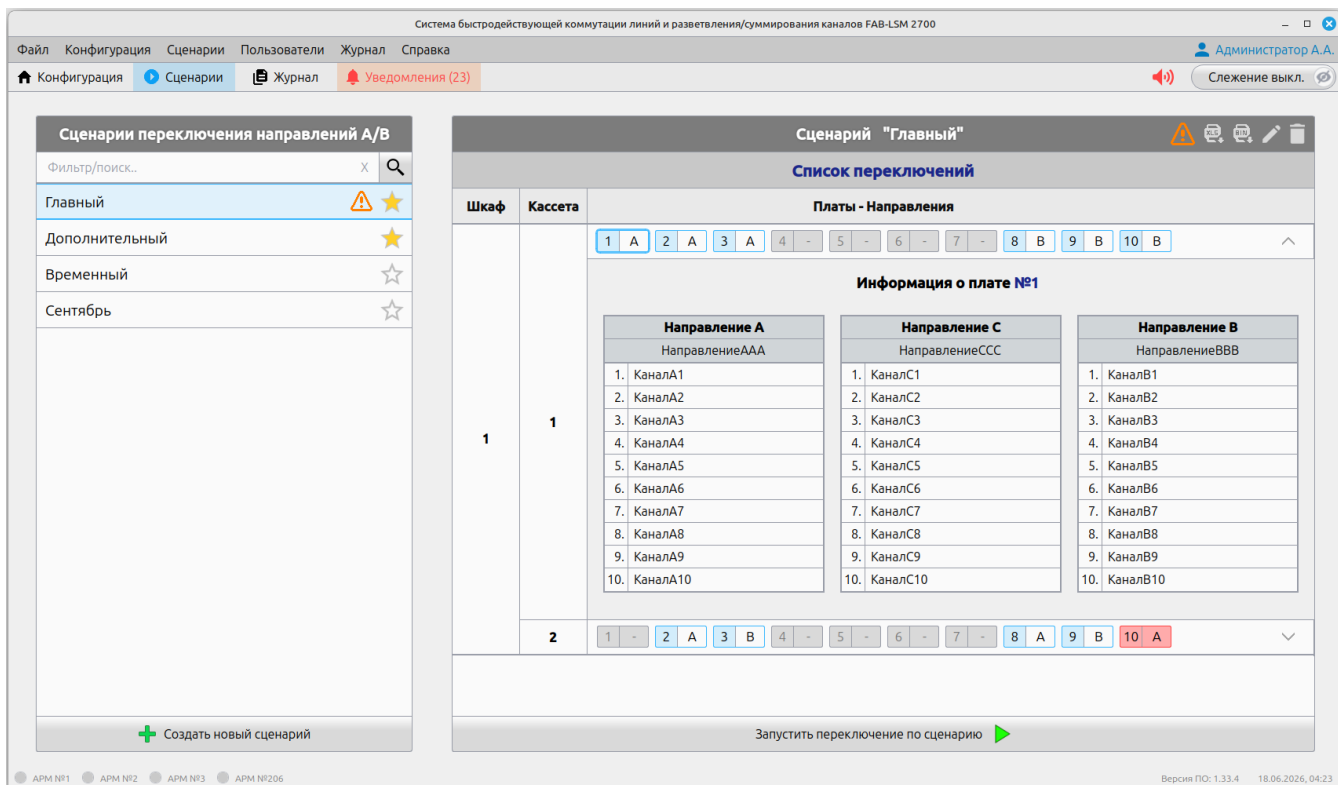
Система быстродействующей коммутации линий и разветвления/суммирования каналов FAB-LSM 2700

Файл Конфигурация Сценарии Пользователи Журнал Справка

Администратор А.А.

Конфигурация Сценарии Журнал Уведомления (23)

Слежение выкл.

Сценарии переключения направлений А/В

Фильтр/поиск.. X

Главный
Дополнительный
Временный
Сентябрь

Создать новый сценарий

Сценарий "Главный"

Список переключений

| Шкаф | Кассета | Платы - Направления |
|---|---|---|
| 1 | 1 | 1 A 2 A 3 A 4 - 5 - 6 - 7 - 8 B 9 B 10 B |
| | 2 | 1 - 2 A 3 B 4 - 5 - 6 - 7 - 8 A 9 B 10 A |

Информация о плате №1

| Направление А |
|---|
| НаправлениеААА |
| 1. КаналА1 |
| 2. КаналА2 |
| 3. КаналА3 |
| 4. КаналА4 |
| 5. КаналА5 |
| 6. КаналА6 |
| 7. КаналА7 |
| 8. КаналА8 |
| 9. КаналА9 |
| 10. КаналА10 |

| Направление С |
|---|
| НаправлениеССС |
| 1. КаналС1 |
| 2. КаналС2 |
| 3. КаналС3 |
| 4. КаналС4 |
| 5. КаналС5 |
| 6. КаналС6 |
| 7. КаналС7 |
| 8. КаналС8 |
| 9. КаналС9 |
| 10. КаналС10 |

| Направление В |
|---|
| НаправлениеВВВ |
| 1. КаналВ1 |
| 2. КаналВ2 |
| 3. КаналВ3 |
| 4. КаналВ4 |
| 5. КаналВ5 |
| 6. КаналВ6 |
| 7. КаналВ7 |
| 8. КаналВ8 |
| 9. КаналВ9 |
| 10. КаналВ10 |

Запустить переключение по сценарию

АРМ №1 АРМ №2 АРМ №3 АРМ №206

Версия ПО: 1.33.4 18.06.2026, 04:23